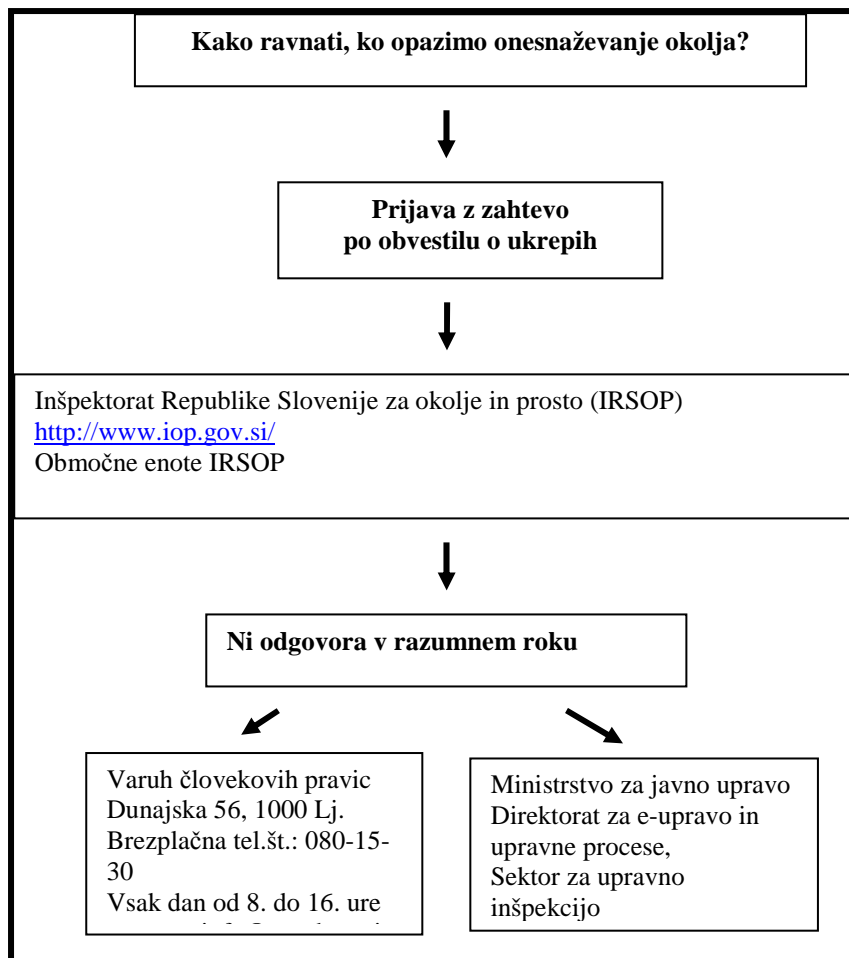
Kako ravnati, ko opazimo onesnaževanje okolja?

Prijava z zahtevo po obvestilu o ukrepih

Inšpektorat Republike Slovenije za okolje in prosto (IRSOP)
http://www.iop.gov.si/
Območne enote IRSOP

Ni odgovora v razumnem roku

Varuh človekovih pravic
Dunajska 56, 1000 Lj.
Brezplačna tel.št.: 080-15-30
Vsak dan od 8. do 16. ure
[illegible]

Ministrstvo za javno upravo
Direktorat za e-upravo in upravne procese,
Sektor za upravno inšpekcijo